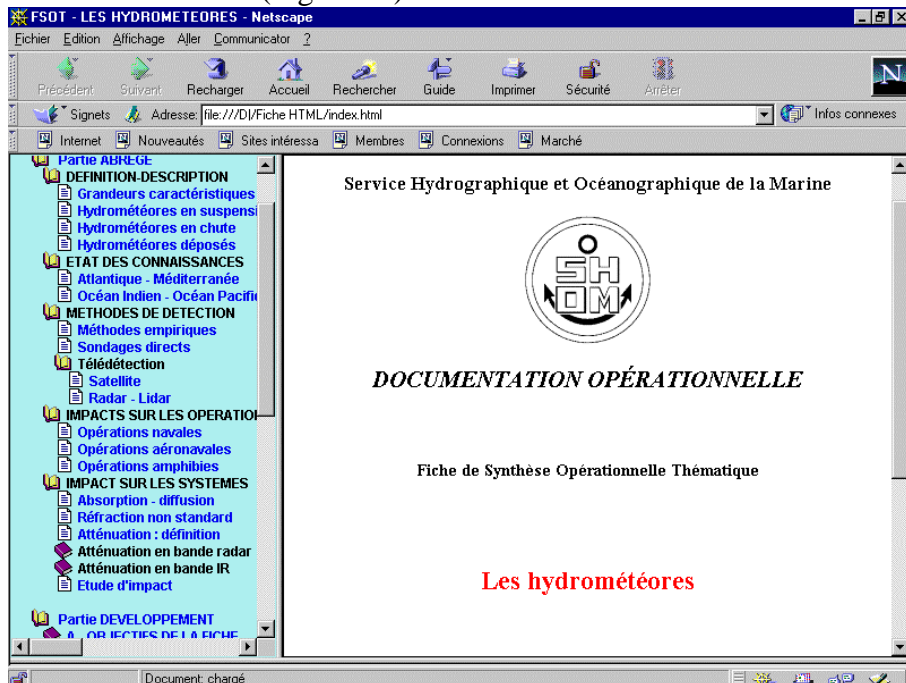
FSOT - LES HYDROMETEORES - Netscape

Fichier Edition Affichage Aller Communicator ?

Précédent Suivant Recharger Accueil Rechercher Guide Imprimer Sécurité Arrêter

Signets Adresse: file:///D|/Fiche HTML/index.html

Infos connexes

Internet Nouveautés Sites intéressa Membres Connexions Marché

Partie ABREGE
DEFINITION-DESCRIPTION
Grandeurs caractéristiques
Hydrométéores en suspensi
Hydrométéores en chute
Hydrométéores déposés
ETAT DES CONNAISSANCES
Atlantique - Méditerranée
Océan Indien - Océan Pacifi
METHODES DE DETECTION
Méthodes empiriques
Sondages directs
Télédétection
Satellite
Radar - Lidar
IMPACTS SUR LES OPERATIO
Opérations navales
Opérations aéronavales
Opérations amphibies
IMPACT SUR LES SYSTEMES
Absorption - diffusion
Réfraction non standard
Atténuation : définition
Atténuation en bande radar
Atténuation en bande IR
Etude d'impact

Partie DEVELOPPEMENT
A - OBJECTIFS DE LA FICHE

Service Hydrographique et Océanographique de la Marine

SH OM

DOCUMENTATION OPÉRATIONNELLE

Fiche de Synthèse Opérationnelle Thématique

Les hydrométéores

Document: chargé